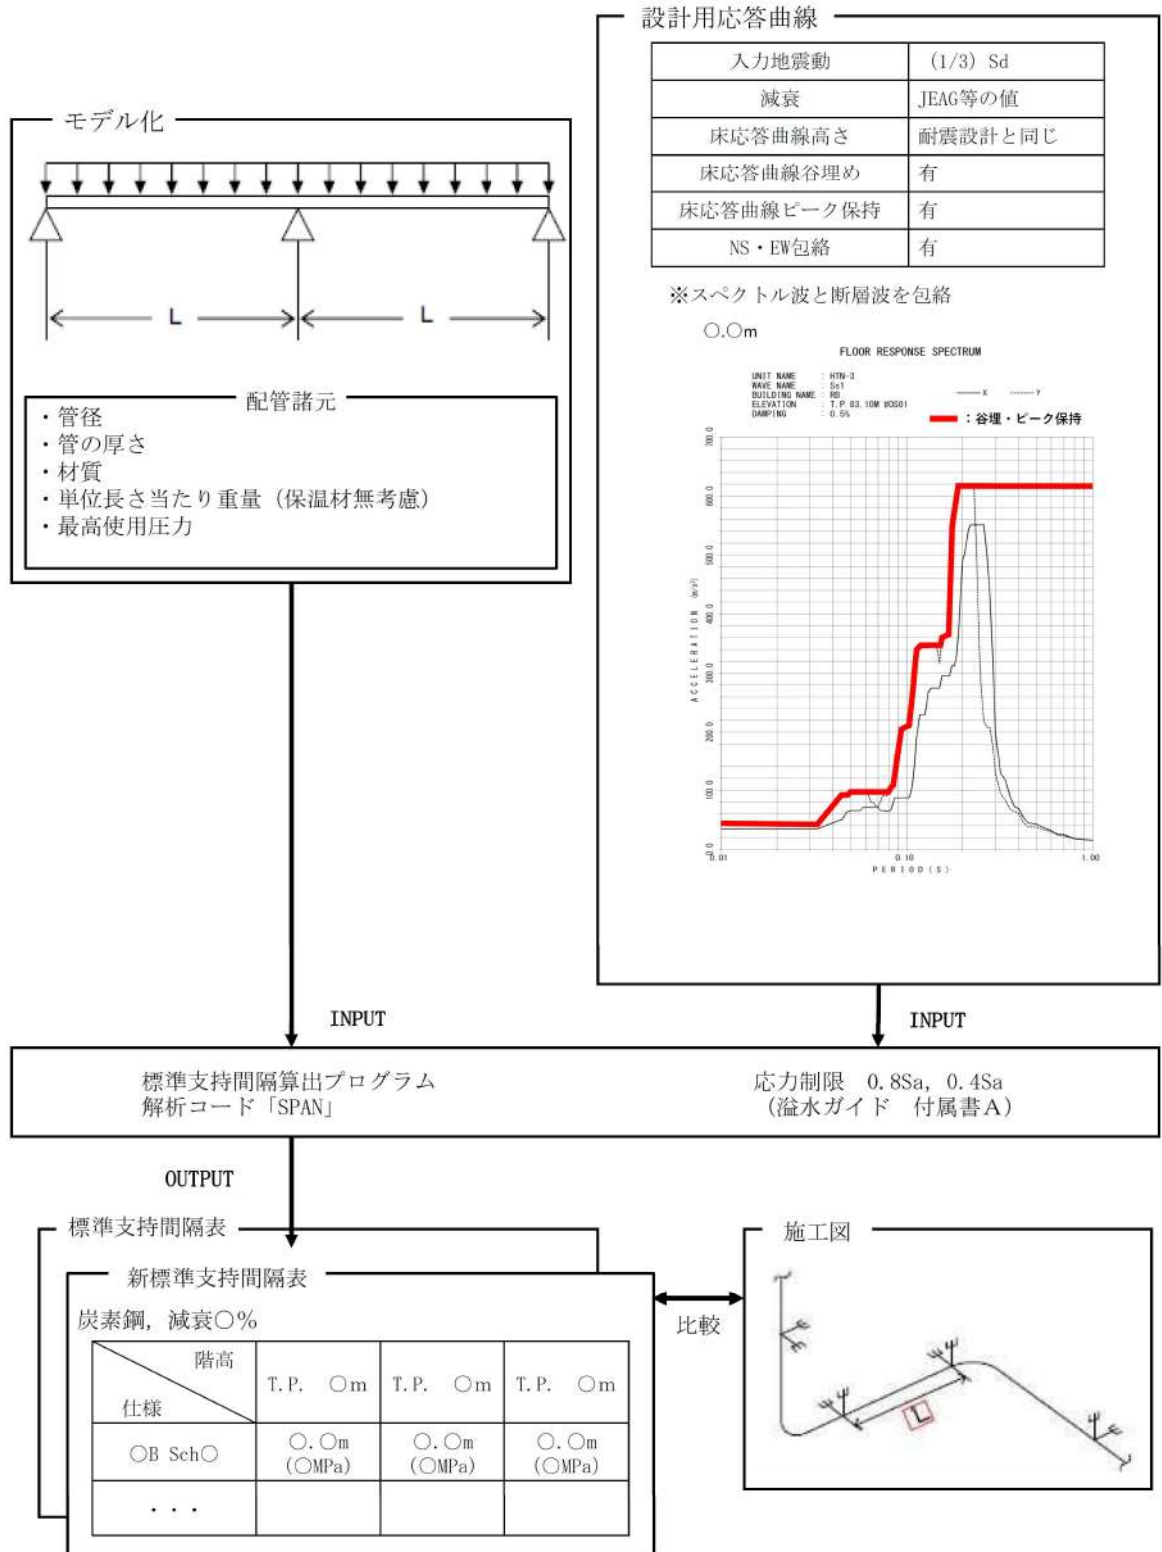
設計用応答曲線

| 入力地震動 | (1/3) Sd |
|---|---|
| 減衰 | JEAG等の値 |
| 床応答曲線高さ | 耐震設計と同じ |
| 床応答曲線谷埋め | 有 |
| 床応答曲線ピーク保持 | 有 |
| NS・EW包絡 | 有 |

※スペクトル波と断層波を包絡

○.○m

FLOOR RESPONSE SPECTRUM

UNIT NAME : HTN-3
WAVE NAME : Ss1
BUILDING NAME : RB
ELEVATION : T.P. 83.10M #OS01
DAMPING : 0.5%

X Y

：谷埋・ピーク保持

ACCELERATION (m/s²)

700.0 600.0 500.0 400.0 300.0 200.0 100.0 0.0

0.01 0.10 1.00

PERIOD (S)

モデル化

L L

配管諸元
・管径
・管の厚さ
・材質
・単位長さ当たり重量（保温材無考慮）
・最高使用圧力

INPUT

INPUT

標準支持間隔算出プログラム
解析コード「SPAN」

応力制限 0.8Sa, 0.4Sa
（溢水ガイド 付属書A）

OUTPUT

標準支持間隔表

新標準支持間隔表

炭素鋼，減衰○%

| 階高 / 仕様 | T.P. ○m | T.P. ○m | T.P. ○m |
|---|---|---|---|
| ○B Sch○ | ○.○m (○MPa) | ○.○m (○MPa) | ○.○m (○MPa) |
| ・・・ | | | |

比較

施工図

L